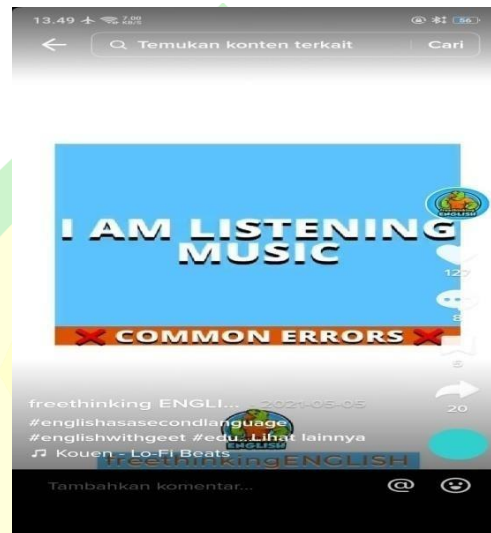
13.49 7,00 KB/S 56

Temukan konten terkait Cari

I AM LISTENING MUSIC

❌ COMMON ERRORS ❌

ENGLISH

127

8

8

20

freethinking ENGLI... · 2021-05-05

#englishasasecondlanguage

#englishwithgeet #edu...Lihat lainnya

♫ Kouen - Lo-Fi Beats

freethinkingENGLISH

ENGLISH

Tambahkan komentar...

@